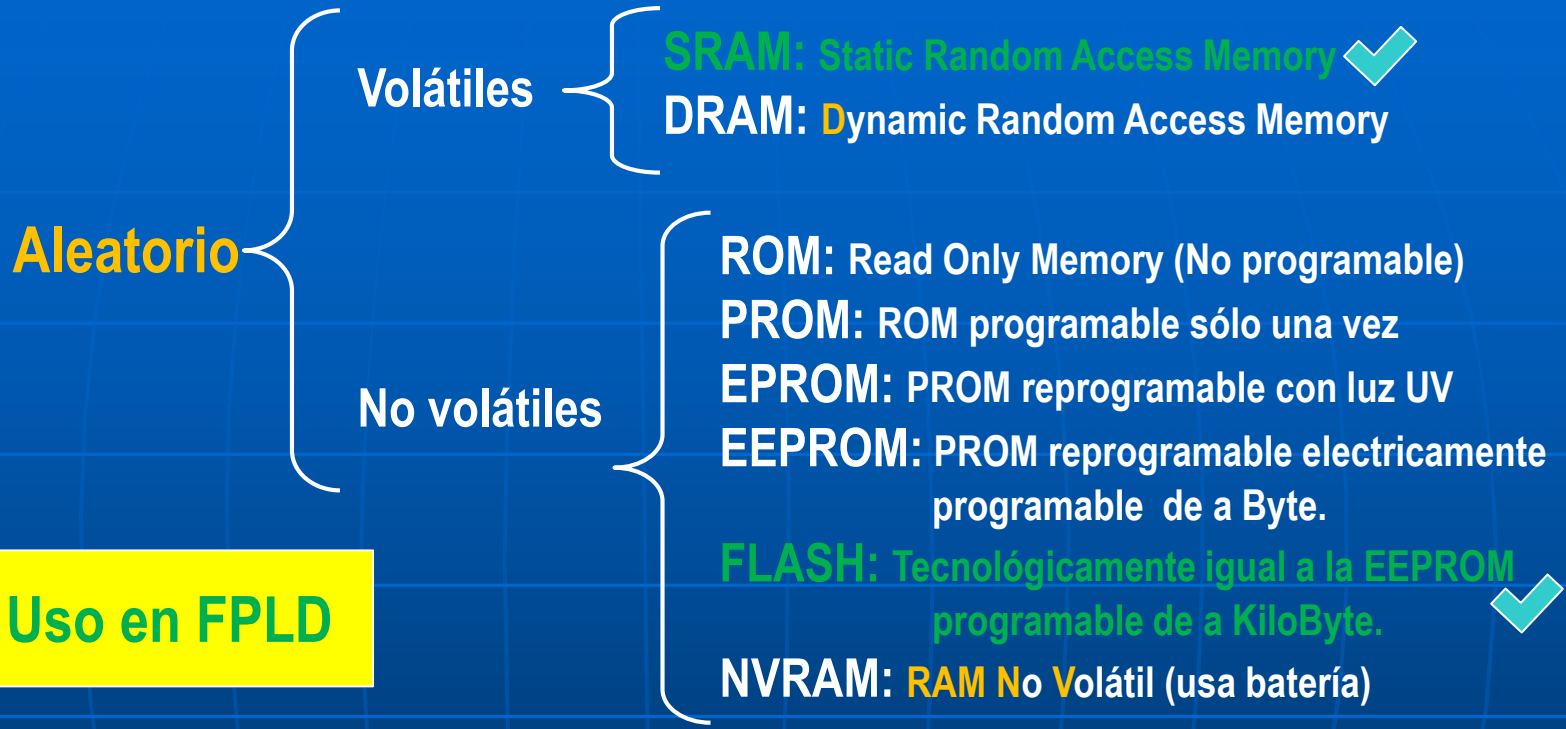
Aleatorio

Volátiles

SRAM: Static Random Access Memory

DRAM: Dynamic Random Access Memory

No volátiles

ROM: Read Only Memory (No programable)

PROM: ROM programable sólo una vez

EPROM: PROM reprogramable con luz UV

EEPROM: PROM reprogramable electricamente programable de a Byte.

FLASH: Tecnológicamente igual a la EEPROM programable de a KiloByte.

NVRAM: RAM No Volátil (usa batería)

Uso en FPLD